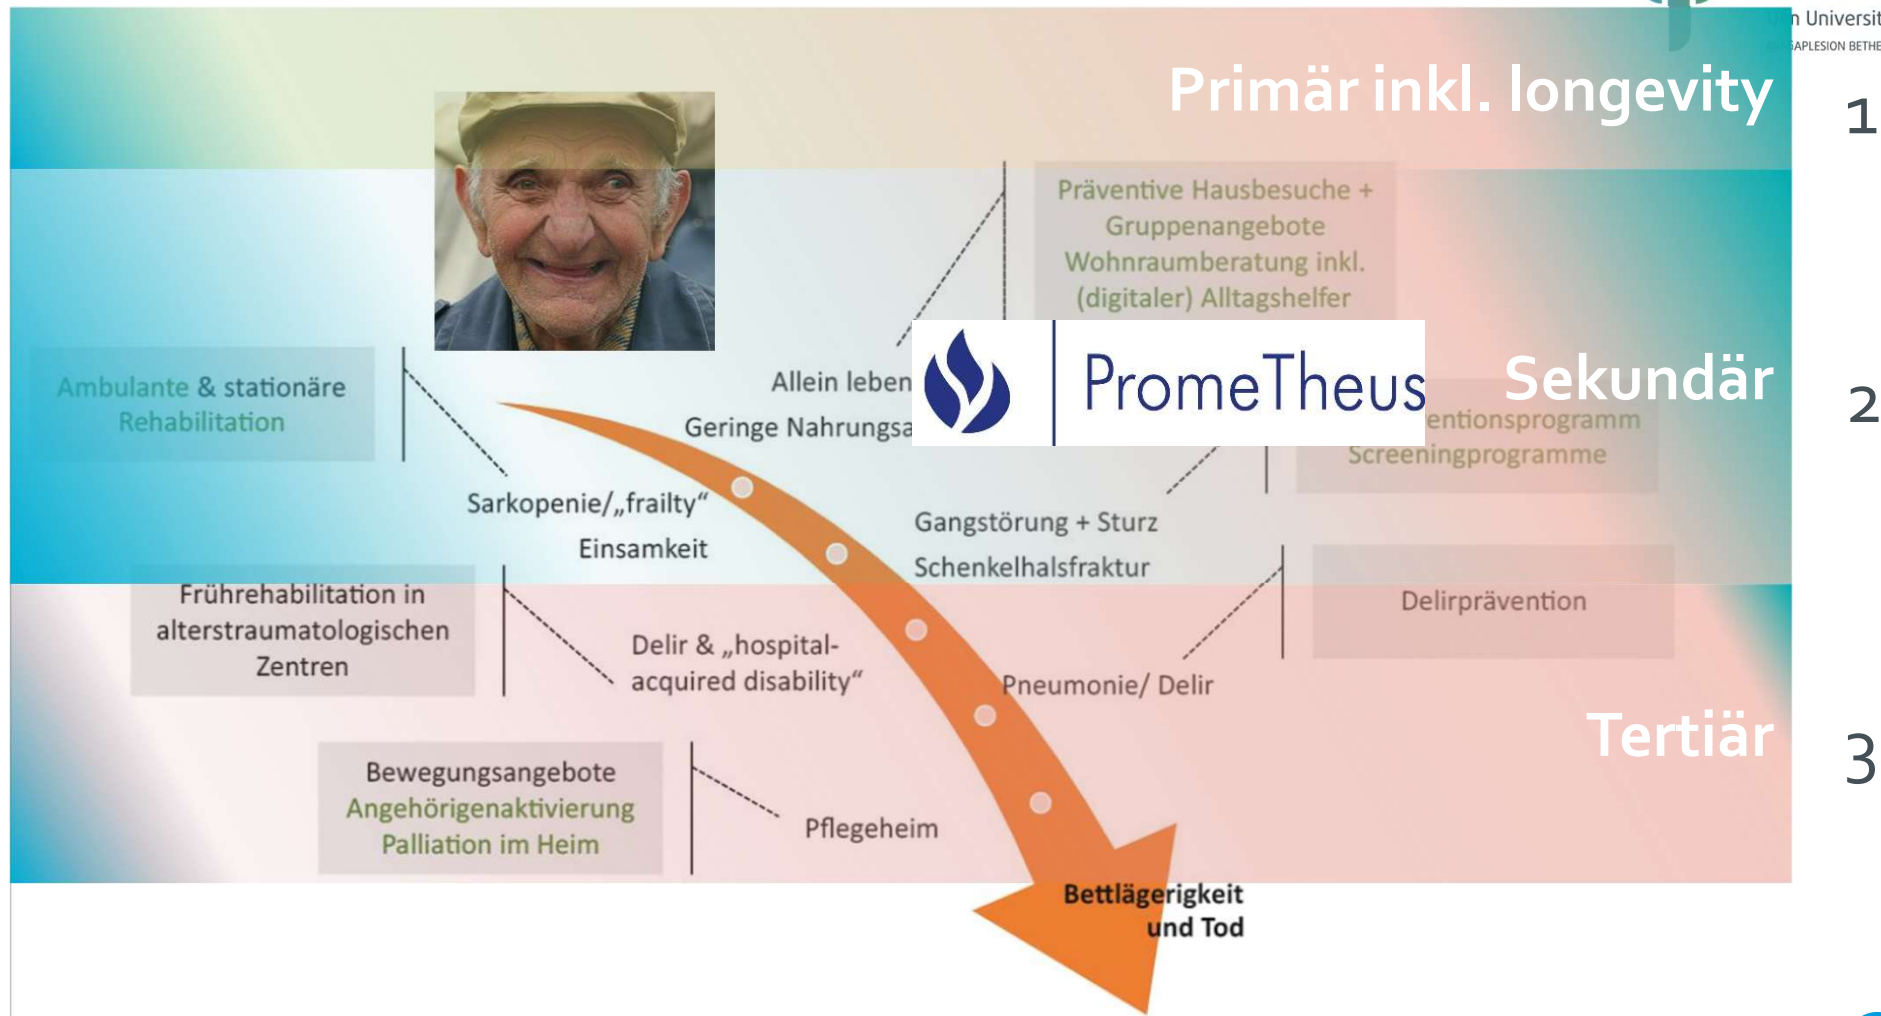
n Universit
APLESION BETHE

Primär inkl. longevity

1

Präventive Hausbesuche + Gruppenangebote Wohnraumberatung inkl. (digitaler) Alltagshelfer

PromeTheus

Sekundär

2

Ambulante & stationäre Rehabilitation

Allein leben

Geringe Nahrungsa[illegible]

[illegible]entionsprogramm Screeningprogramme

Sarkopenie/„frailty“

Einsamkeit

Gangstörung + Sturz

Schenkelhalsfraktur

Frührehabilitation in alterstraumatologischen Zentren

Delirprävention

Delir & „hospital-acquired disability“

Pneumonie/ Delir

Tertiär

3

Bewegungsangebote Angehörigenaktivierung Palliation im Heim

Pflegeheim

Bettlägerigkeit und Tod